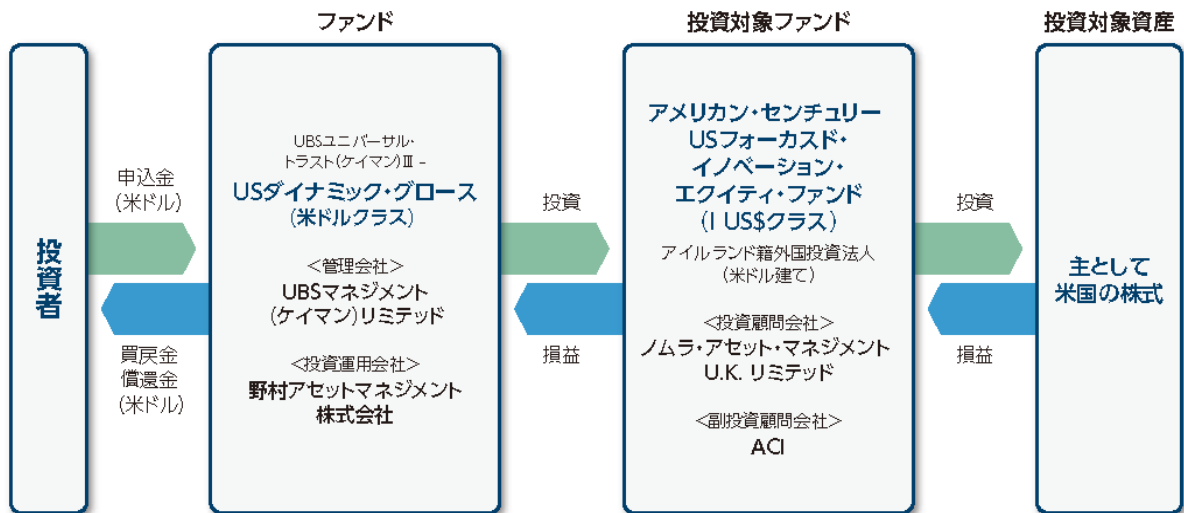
ファンド

投資対象ファンド

投資対象資産

投資者

申込金
（米ドル）

買戻金
償還金
（米ドル）

UBSユニバーサル・トラスト（ケイマン）Ⅲ－
USダイナミック・グロース
（米ドルクラス）

＜管理会社＞
UBSマネジメント
（ケイマン）リミテッド

＜投資運用会社＞
野村アセットマネジメント
株式会社

投資

損益

アメリカン・センチュリー
USフォーカスド・
イノベーション・
エクイティ・ファンド
（I US$クラス）
アイルランド籍外国投資法人
（米ドル建て）

＜投資顧問会社＞
ノムラ・アセット・マネジメント
U.K. リミテッド

＜副投資顧問会社＞
ACI

投資

損益

主として
米国の株式